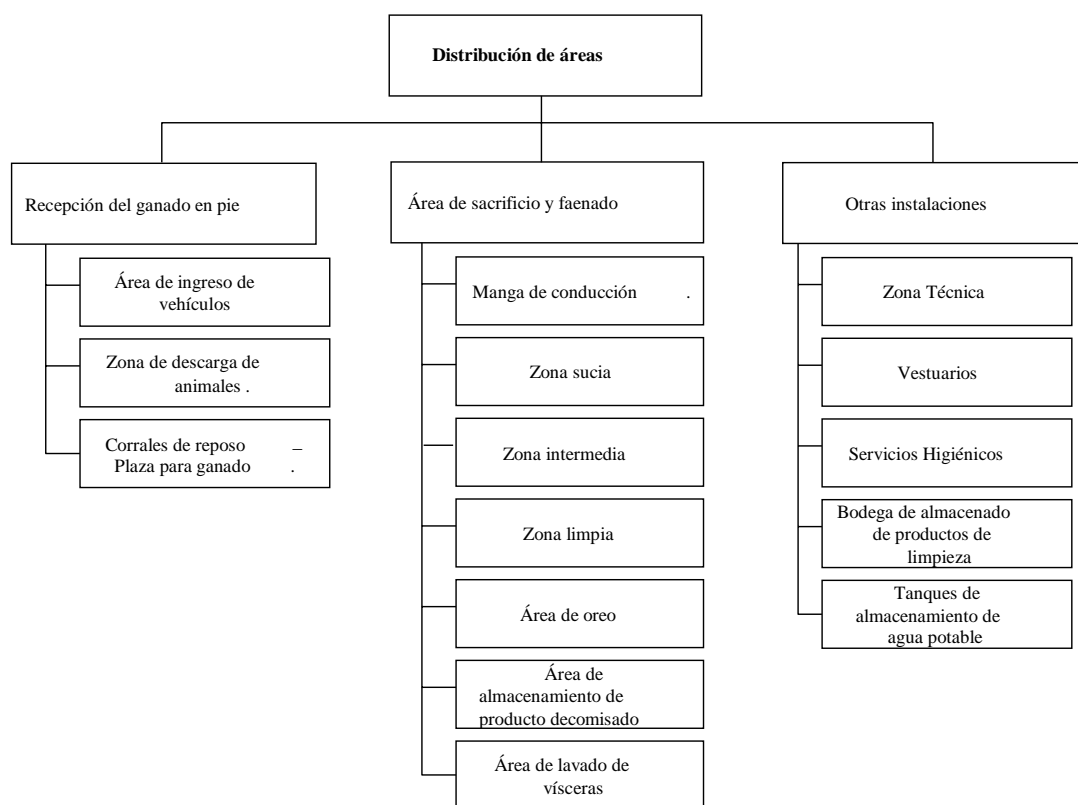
**Distribución de áreas**

Recepción del ganado en pie

Área de ingreso de vehículos

Zona de descarga de animales .

Corrales de reposo – Plaza para ganado .

Área de sacrificio y faenado

Manga de conducción .

Zona sucia

Zona intermedia

Zona limpia

Área de oreo

Área de almacenamiento de producto decomisado

Área de lavado de vísceras

Otras instalaciones

Zona Técnica

Vestuarios

Servicios Higiénicos

Bodega de almacenado de productos de limpieza

Tanques de almacenamiento de agua potable